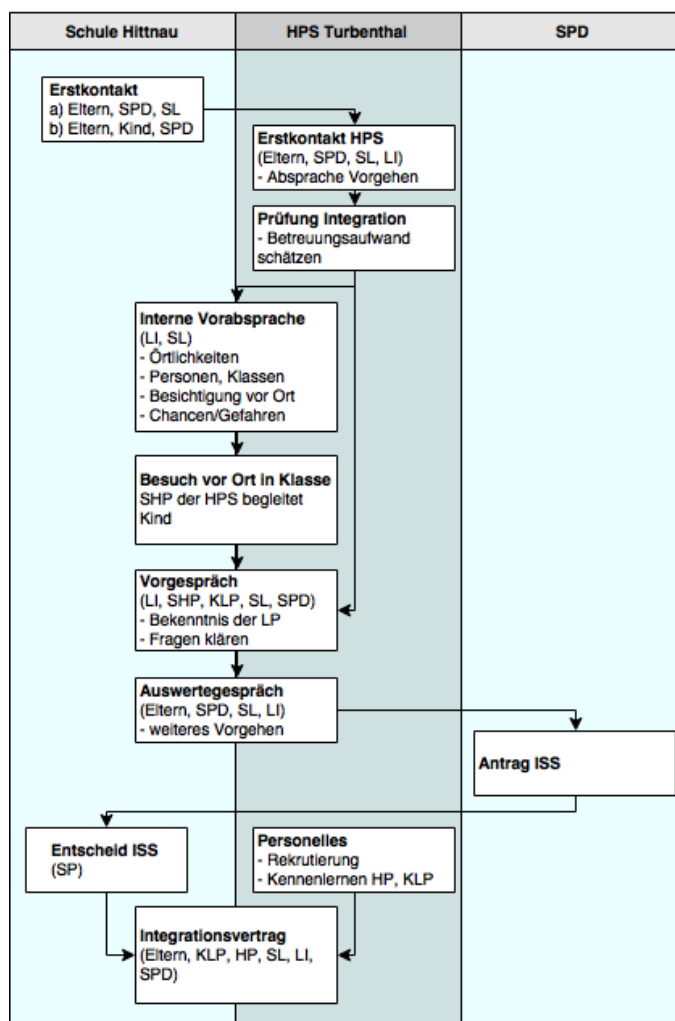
| Schule Hittnau | HPS Turbenthal | SPD |
|---|---|---|

**Erstkontakt**
a) Eltern, SPD, SL
b) Eltern, Kind, SPD

**Erstkontakt HPS**
(Eltern, SPD, SL, LI)
- Absprache Vorgehen

**Prüfung Integration**
- Betreuungsaufwand schätzen

**Interne Vorabsprache**
(LI, SL)
- Örtlichkeiten
- Personen, Klassen
- Besichtigung vor Ort
- Chancen/Gefahren

**Besuch vor Ort in Klasse**
SHP der HPS begleitet Kind

**Vorgespräch**
(LI, SHP, KLP, SL, SPD)
- Bekenntnis der LP
- Fragen klären

**Auswertegespräch**
(Eltern, SPD, SL, LI)
- weiteres Vorgehen

**Antrag ISS**

**Entscheid ISS**
(SP)

**Personelles**
- Rekrutierung
- Kennenlernen HP, KLP

**Integrationsvertrag**
(Eltern, KLP, HP, SL, LI, SPD)